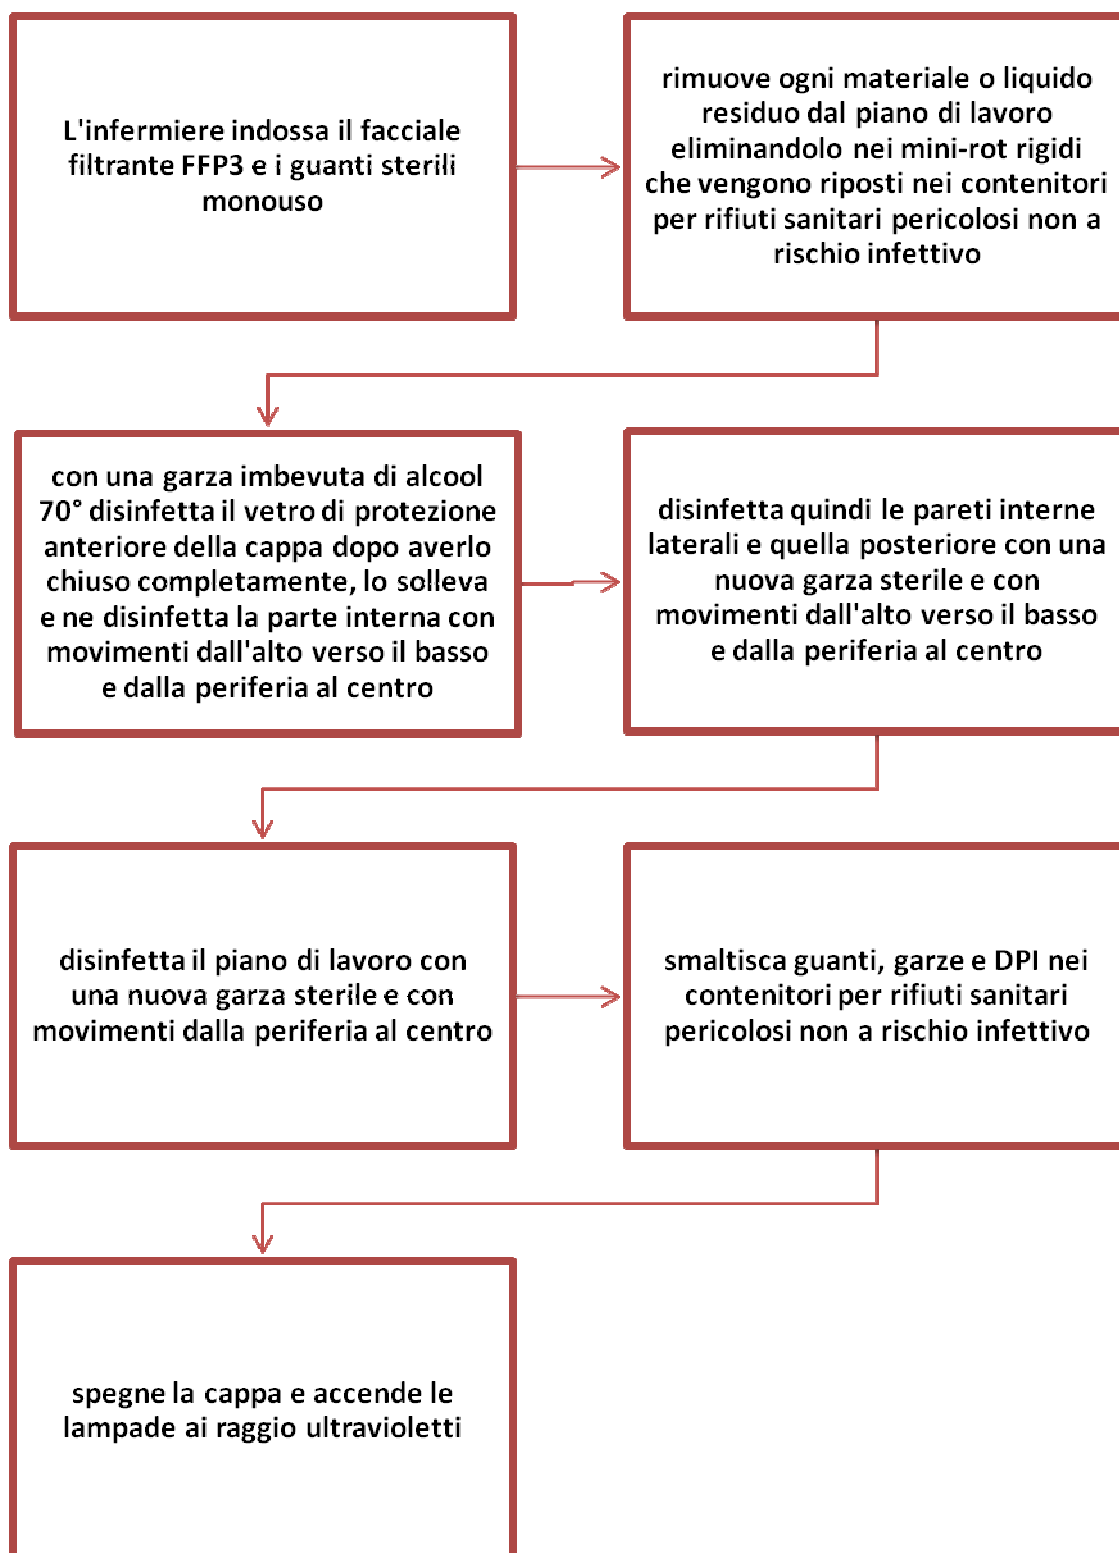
L'infermiere indossa il facciale filtrante FFP3 e i guanti sterili monouso

rimuove ogni materiale o liquido residuo dal piano di lavoro eliminandolo nei mini-rot rigidi che vengono riposti nei contenitori per rifiuti sanitari pericolosi non a rischio infettivo

con una garza imbevuta di alcool 70° disinfetta il vetro di protezione anteriore della cappa dopo averlo chiuso completamente, lo solleva e ne disinfetta la parte interna con movimenti dall'alto verso il basso e dalla periferia al centro

disinfetta quindi le pareti interne laterali e quella posteriore con una nuova garza sterile e con movimenti dall'alto verso il basso e dalla periferia al centro

disinfetta il piano di lavoro con una nuova garza sterile e con movimenti dalla periferia al centro

smaltisca guanti, garze e DPI nei contenitori per rifiuti sanitari pericolosi non a rischio infettivo

spegne la cappa e accende le lampade ai raggio ultravioletti